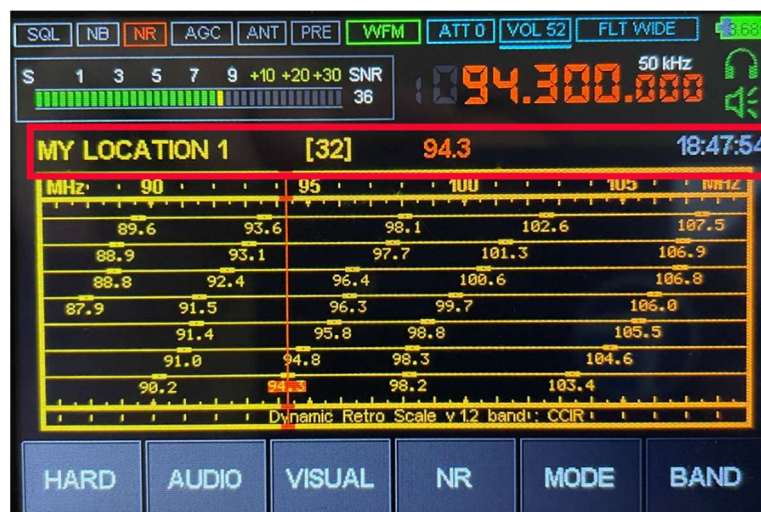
SQL NB NR AGC ANT PRE WFM ATT 0 VOL 52 FLT WIDE 3.68

S 1 3 5 7 9 +10 +20 +30 SNR 36

094.300.000 50 kHz

MY LOCATION 1 [32] 94.3 18:47:54

MHz 90 95 100 105 MHz

89.6 93.6 98.1 102.6 107.5
88.9 93.1 97.7 101.3 106.9
88.8 92.4 96.4 100.6 106.8
87.9 91.5 96.3 99.7 106.0
91.4 95.8 98.8 105.5
91.0 94.8 98.3 104.6
90.2 94.3 98.2 103.4

Dynamic Retro Scale v12 band: CCIR

HARD AUDIO VISUAL NR MODE BAND